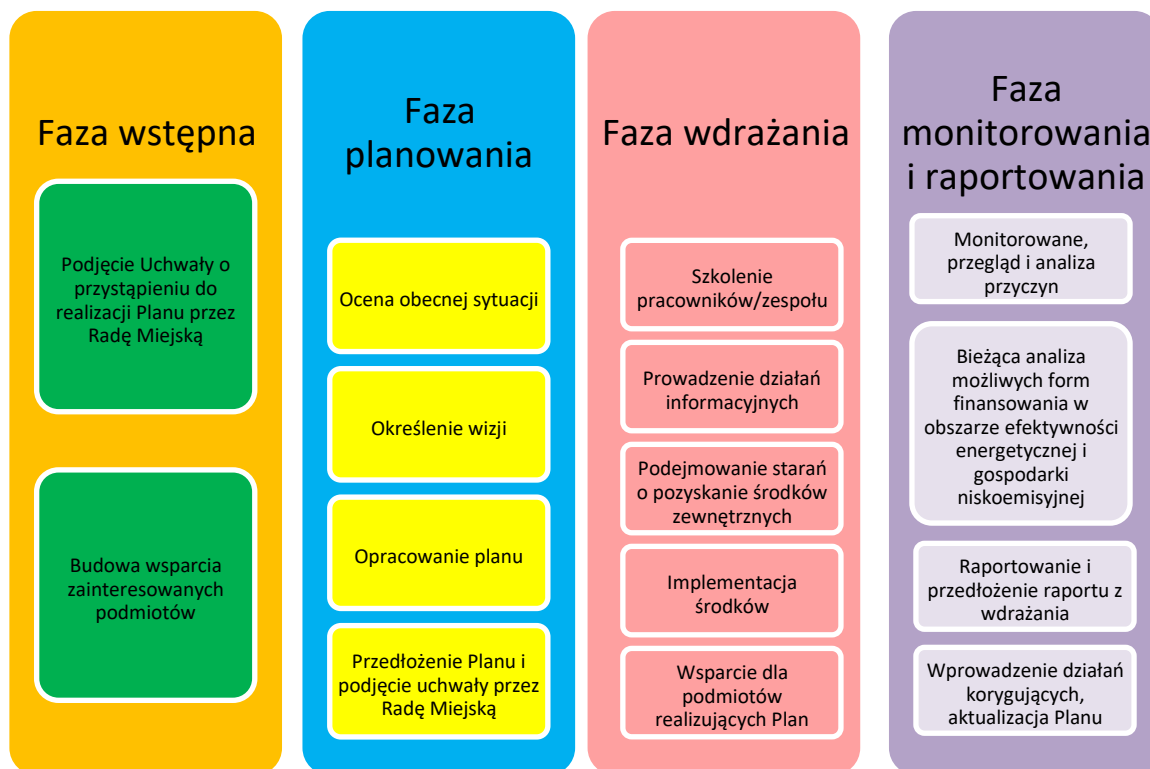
Faza wstępna

Podjęcie Uchwały o przystąpieniu do realizacji Planu przez Radę Miejską

Budowa wsparcia zainteresowanych podmiotów

Faza planowania

Ocena obecnej sytuacji

Określenie wizji

Opracowanie planu

Przedłożenie Planu i podjęcie uchwały przez Radę Miejską

Faza wdrażania

Szkolenie pracowników/zespołu

Prowadzenie działań informacyjnych

Podejmowanie starań o pozyskanie środków zewnętrznych

Implementacja środków

Wsparcie dla podmiotów realizujących Plan

Faza monitorowania i raportowania

Monitorowane, przegląd i analiza przyczyn

Bieżąca analiza możliwych form finansowania w obszarze efektywności energetycznej i gospodarki niskoemisyjnej

Raportowanie i przedłożenie raportu z wdrażania

Wprowadzenie działań korygujących, aktualizacja Planu